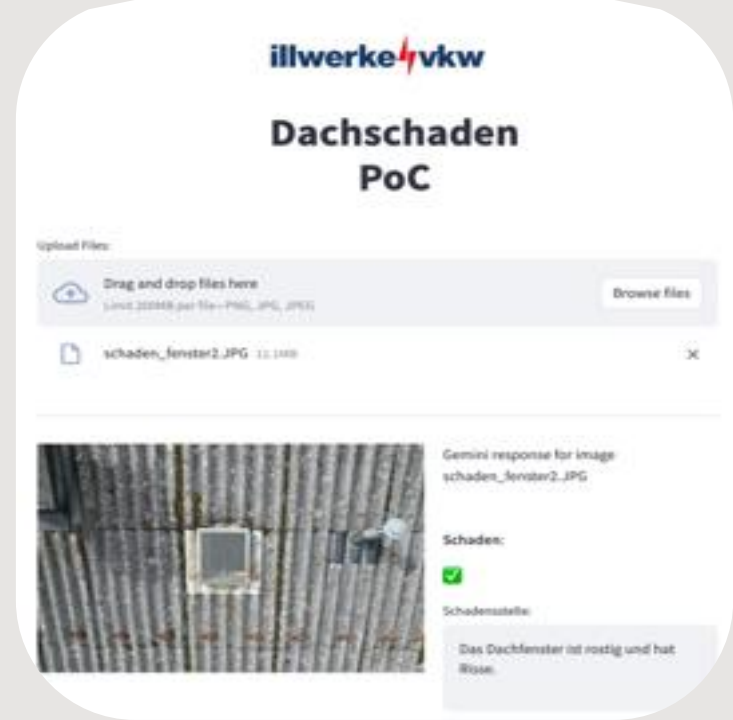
illwerke vkw

Dachschaden PoC

Upload Files:

Drag and drop files here
Limit 200MB per file • PNG, JPG, JPEG

Browse files

schaden_fenster2.JPG 11.1MB

×

Gemini response for image schaden_fenster2.JPG

Schaden:

✅

Schadensstelle:

Das Dachfenster ist rostig und hat Risse.